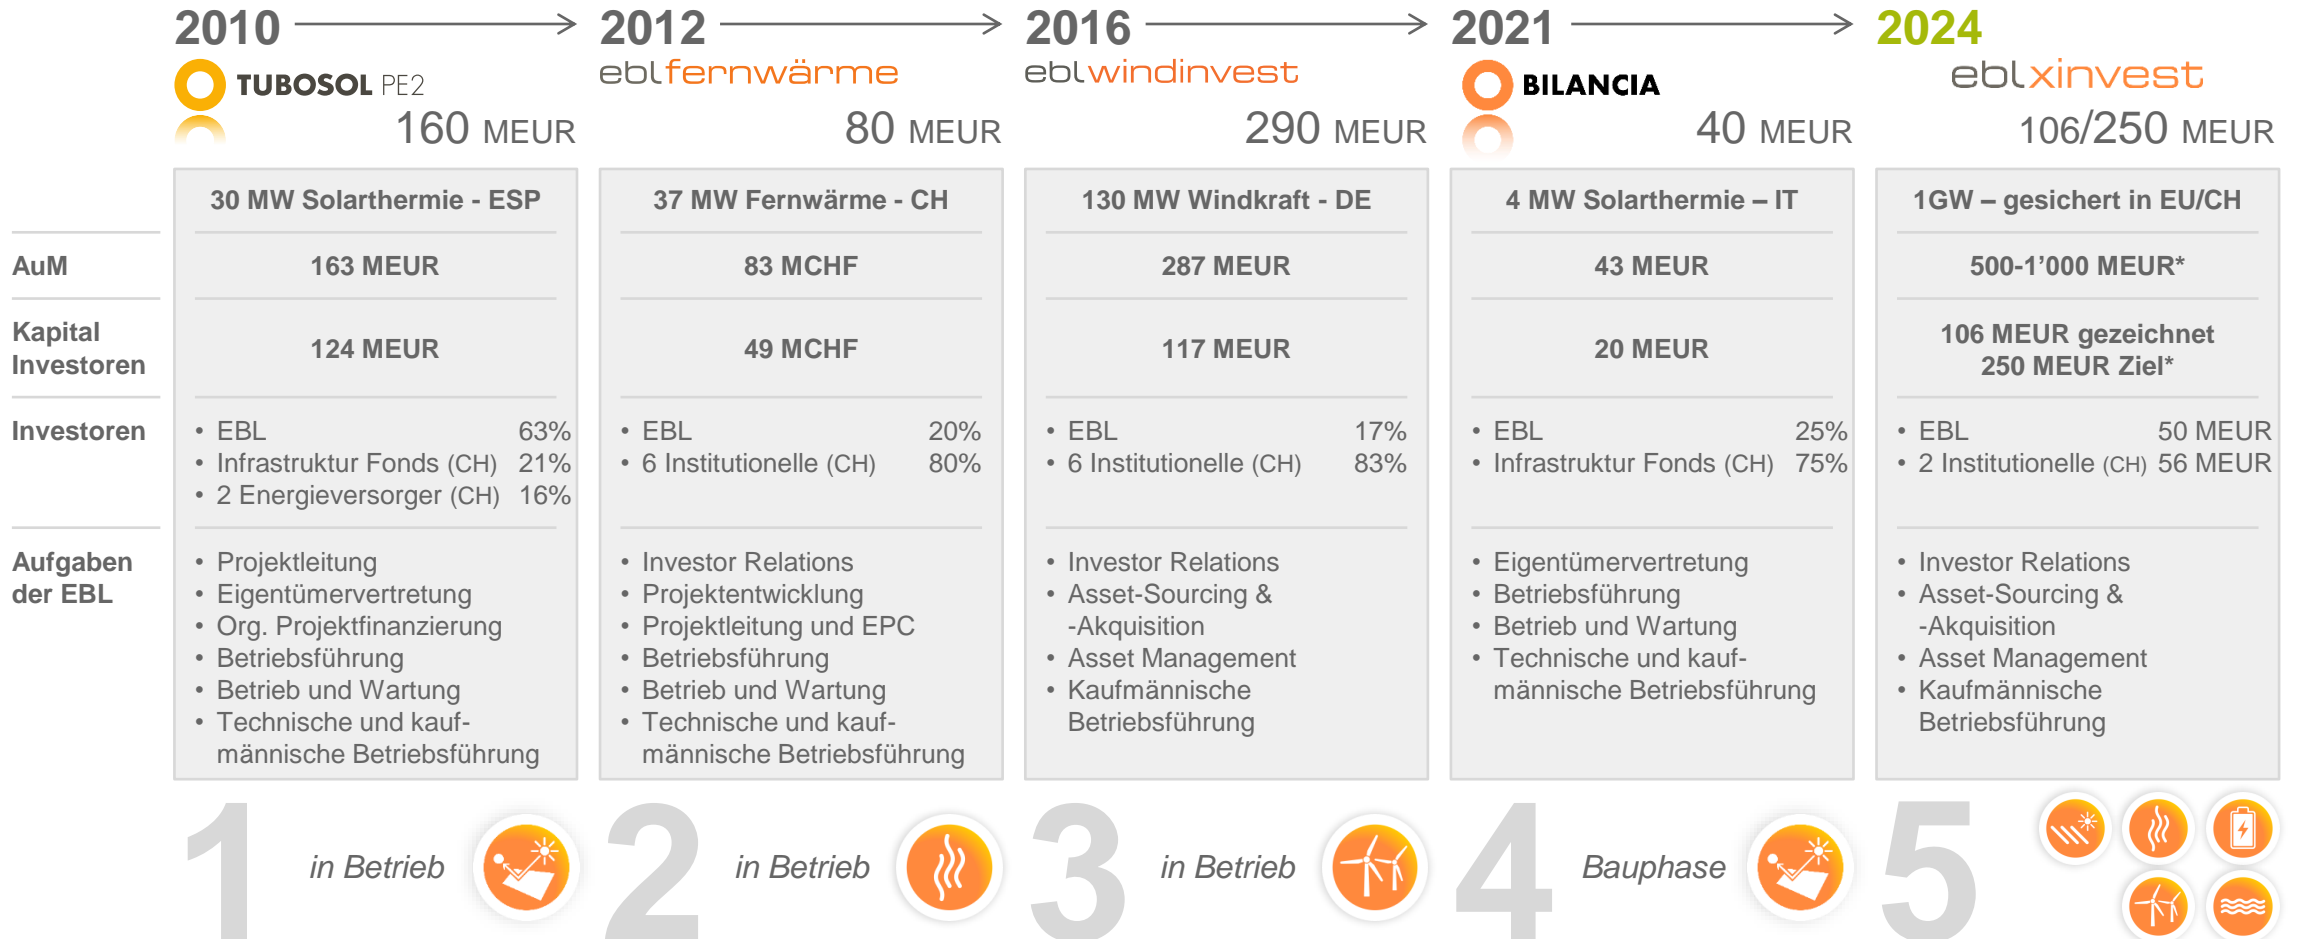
2010 → 2012 → 2016 → 2021 → 2024

TUBOSOL PE2
160 MEUR

eblfernwärme
80 MEUR

eblwindinvest
290 MEUR

BILANCIA
40 MEUR

eblxinvest
106/250 MEUR

| | 30 MW Solarthermie - ESP | 37 MW Fernwärme - CH | 130 MW Windkraft - DE | 4 MW Solarthermie – IT | 1GW – gesichert in EU/CH |
|---|---|---|---|---|---|
| AuM | 163 MEUR | 83 MCHF | 287 MEUR | 43 MEUR | 500-1'000 MEUR* |
| Kapital Investoren | 124 MEUR | 49 MCHF | 117 MEUR | 20 MEUR | 106 MEUR gezeichnet 250 MEUR Ziel* |
| Investoren | • EBL 63% • Infrastruktur Fonds (CH) 21% • 2 Energieversorger (CH) 16% | • EBL 20% • 6 Institutionelle (CH) 80% | • EBL 17% • 6 Institutionelle (CH) 83% | • EBL 25% • Infrastruktur Fonds (CH) 75% | • EBL 50 MEUR • 2 Institutionelle (CH) 56 MEUR |
| Aufgaben der EBL | • Projektleitung • Eigentümervertretung • Org. Projektfinanzierung • Betriebsführung • Betrieb und Wartung • Technische und kaufmännische Betriebsführung | • Investor Relations • Projektentwicklung • Projektleitung und EPC • Betriebsführung • Betrieb und Wartung • Technische und kaufmännische Betriebsführung | • Investor Relations • Asset-Sourcing & -Akquisition • Asset Management • Kaufmännische Betriebsführung | • Eigentümervertretung • Betriebsführung • Betrieb und Wartung • Technische und kaufmännische Betriebsführung | • Investor Relations • Asset-Sourcing & -Akquisition • Asset Management • Kaufmännische Betriebsführung |

1 in Betrieb
2 in Betrieb
3 in Betrieb
4 Bauphase
5